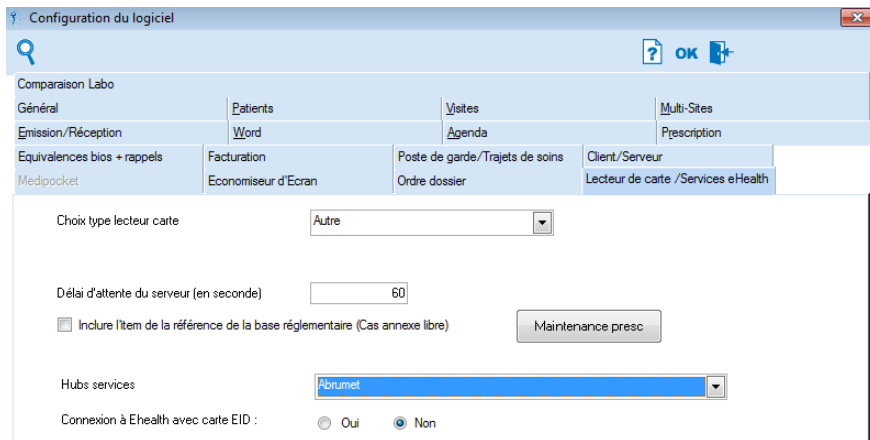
Configuration du logiciel

OK

Comparaison Labo
Général | Patients | Visites | Multi-Sites
Emission/Réception | Word | Agenda | Prescription
Equivalences bios + rappels | Facturation | Poste de garde/Trajets de soins | Client/Serveur
Medipocket | Economiseur d'Ecran | Ordre dossier | Lecteur de carte /Services eHealth

Choix type lecteur carte
Autre

Délai d'attente du serveur (en seconde)
60

Inclure l'item de la référence de la base réglementaire (Cas annexe libre)

Maintenance presc

Hubs services
Abrumet

Connexion à Ehealth avec carte EID :
Oui
Non